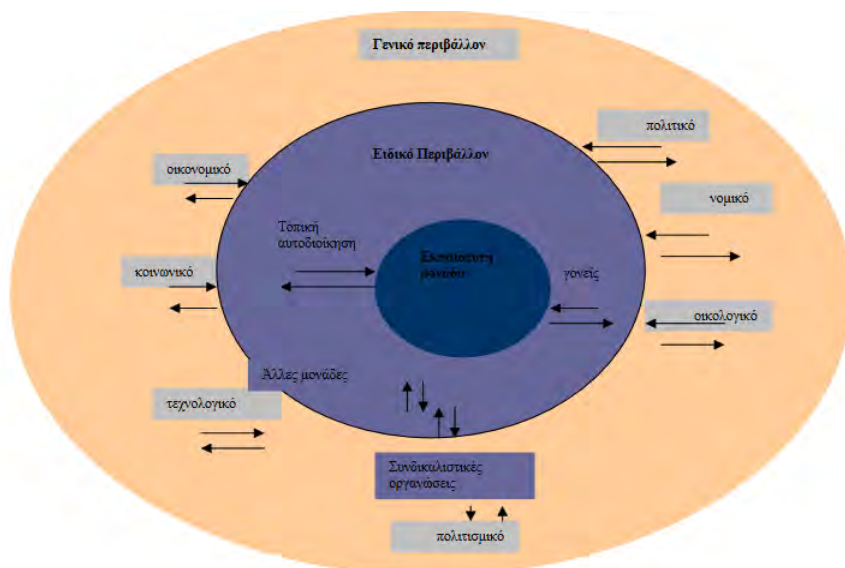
Γενικό περιβάλλον

Ειδικό Περιβάλλον

πολιτικό

οικονομικό

νομικό

Τοπική αυτοδιοίκηση

Εκπαιδευτική μονάδα

γονείς

κοινωνικό

οικολογικό

Άλλες μονάδες

τεχνολογικό

Συνδικαλιστικές οργανώσεις

πολιτισμικό